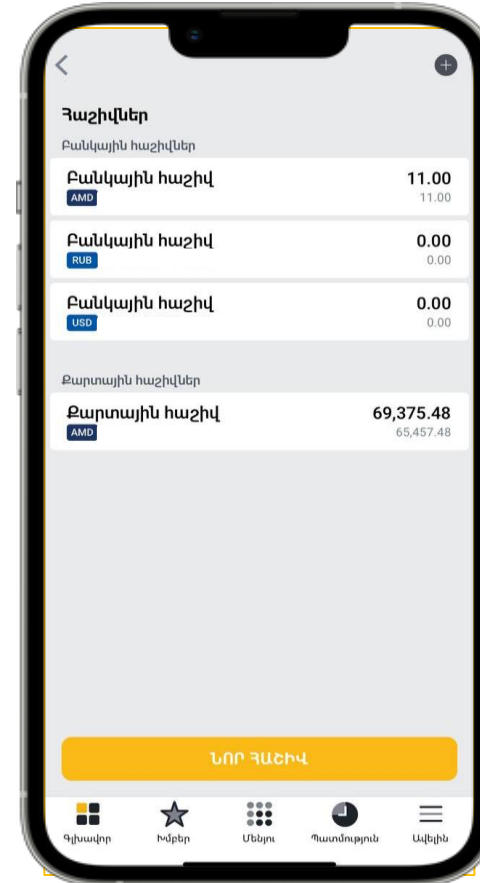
Հաշիվներ

Բանկային հաշիվներ

Բանկային հաշիվ
AMD
11.00
11.00

Բանկային հաշիվ
RUB
0.00
0.00

Բանկային հաշիվ
USD
0.00
0.00

Քարտային հաշիվներ

Քարտային հաշիվ
AMD
69,375.48
65,457.48

ՆՈՐ ՀԱՇԻՎ

Գլխավոր
Խմբեր
Մենյու
Պատմություն
Ավելին